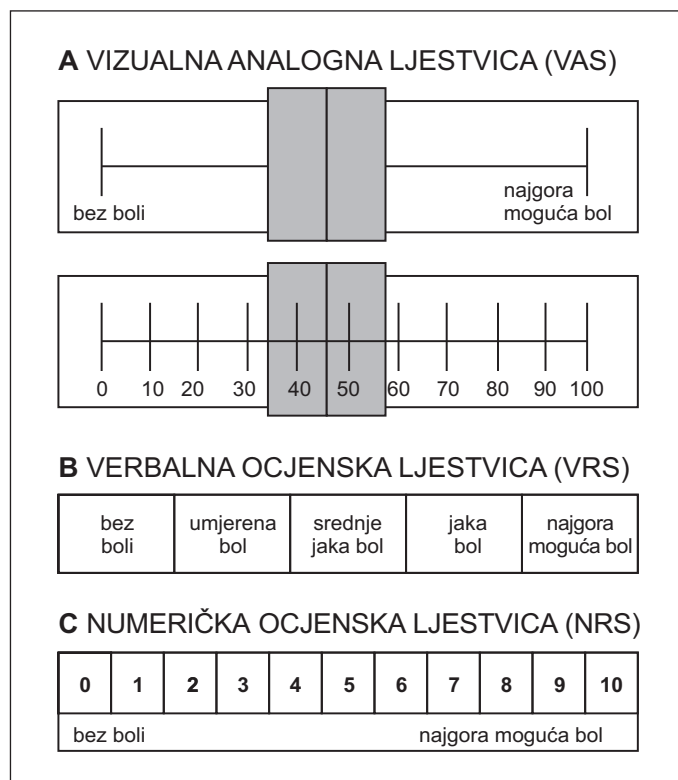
**A** VIZUALNA ANALOGNA LJESTVICA (VAS)

bez boli

najgora moguća bol

0 10 20 30 40 50 60 70 80 90 100

**B** VERBALNA OCJENSKA LJESTVICA (VRS)

| bez boli | umjerena bol | srednje jaka bol | jaka bol | najgora moguća bol |
|---|---|---|---|---|

**C** NUMERIČKA OCJENSKA LJESTVICA (NRS)

| 0 | 1 | 2 | 3 | 4 | 5 | 6 | 7 | 8 | 9 | 10 |
|---|---|---|---|---|---|---|---|---|---|---|

bez boli

najgora moguća bol